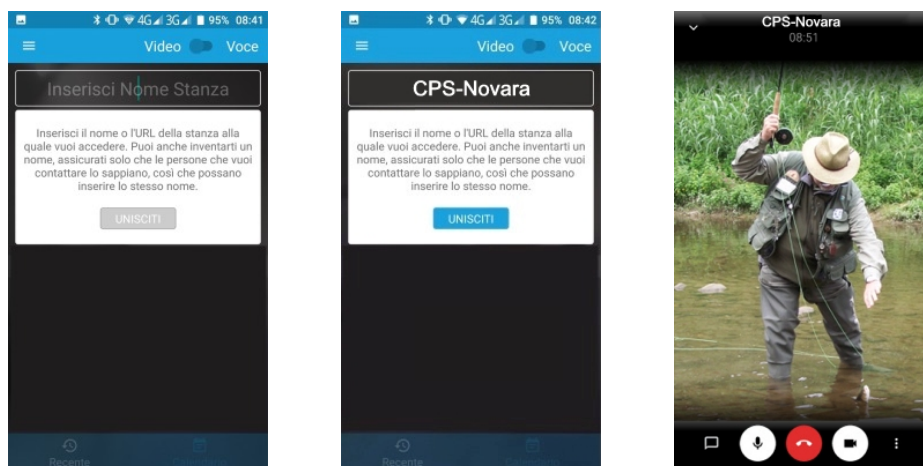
4G 3G 95% 08:41

Video Voce

Inserisci Nome Stanza

Inserisci il nome o l'URL della stanza alla quale vuoi accedere. Puoi anche inventarti un nome, assicurati solo che le persone che vuoi contattare lo sappiano, così che possano inserire lo stesso nome.

UNISCITI

Recente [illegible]

4G 3G 95% 08:42

Video Voce

CPS-Novara

Inserisci il nome o l'URL della stanza alla quale vuoi accedere. Puoi anche inventarti un nome, assicurati solo che le persone che vuoi contattare lo sappiano, così che possano inserire lo stesso nome.

UNISCITI

Recente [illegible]

CPS-Novara
08:51